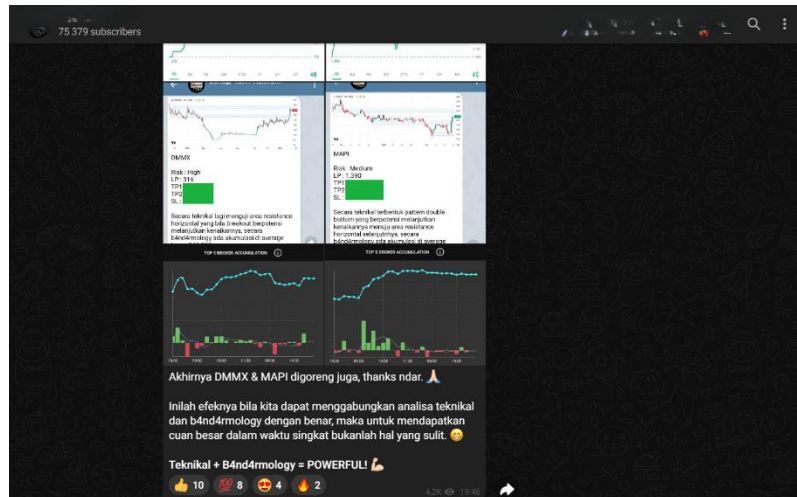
75 379 subscribers

DMMX

Risk : High
LP : 316
TP1
TP2
SL :

Secara teknikal lagi menguji area resistance horizontal yang bila breakout berpotensi melanjutkan kenaikannya, secara b4nd4rmology ada akumulasi di average

MAPI

Risk : Medium
LP : 1.390
TP1
TP2
SL :

Secara teknikal terbentuk pattern double bottom yang berpotensi melanjutkan kenaikannya menuju area resistance horizontal selanjutnya, secara b4nd4rmology ada akumulasi di average

TOP 5 BROKER ACCUMULATION

TOP 5 BROKER ACCUMULATION

Akhirnya DMMX & MAPI digoreng juga, thanks ndar. 🙏

Inilah efeknya bila kita dapat menggabungkan analisa teknikal dan b4nd4rmology dengan benar, maka untuk mendapatkan cuan besar dalam waktu singkat bukanlah hal yang sulit. 😁

Teknikal + B4nd4rmology = POWERFUL! 💪

👍 10 💯 8 😍 4 🔥 2 4.2K 19:46